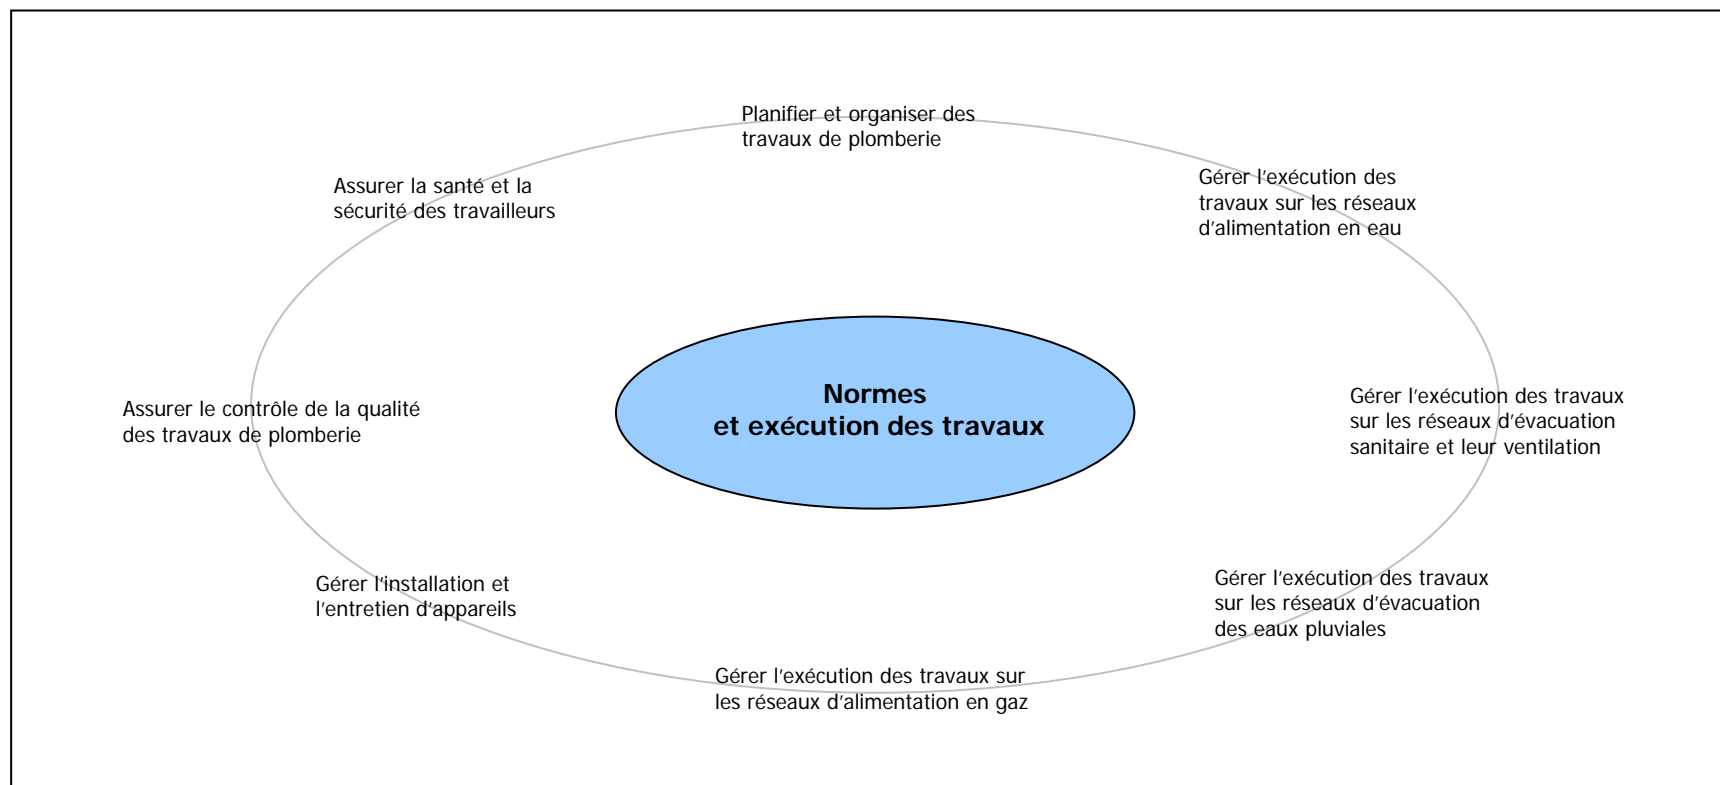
Planifier et organiser des travaux de plomberie

Gérer l'exécution des travaux sur les réseaux d'alimentation en eau

Gérer l'exécution des travaux sur les réseaux d'évacuation sanitaire et leur ventilation

Gérer l'exécution des travaux sur les réseaux d'évacuation des eaux pluviales

Gérer l'exécution des travaux sur les réseaux d'alimentation en gaz

Gérer l'installation et l'entretien d'appareils

Assurer le contrôle de la qualité des travaux de plomberie

Assurer la santé et la sécurité des travailleurs

Normes
et exécution des travaux